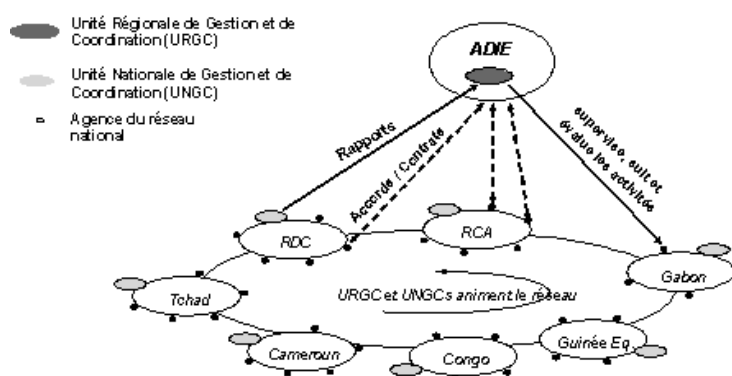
Unité Régionale de Gestion et de Coordination (URGC)

Unité Nationale de Gestion et de Coordination (UNGC)

Agence du réseau national

ADIE

Rapports

Accords / Contrats

supervise, suit et évalue les activités

RDC

RCA

Gabon

Tchad

URGC et UNGCs animent le réseau

Guinée Eq.

Cameroun

Congo